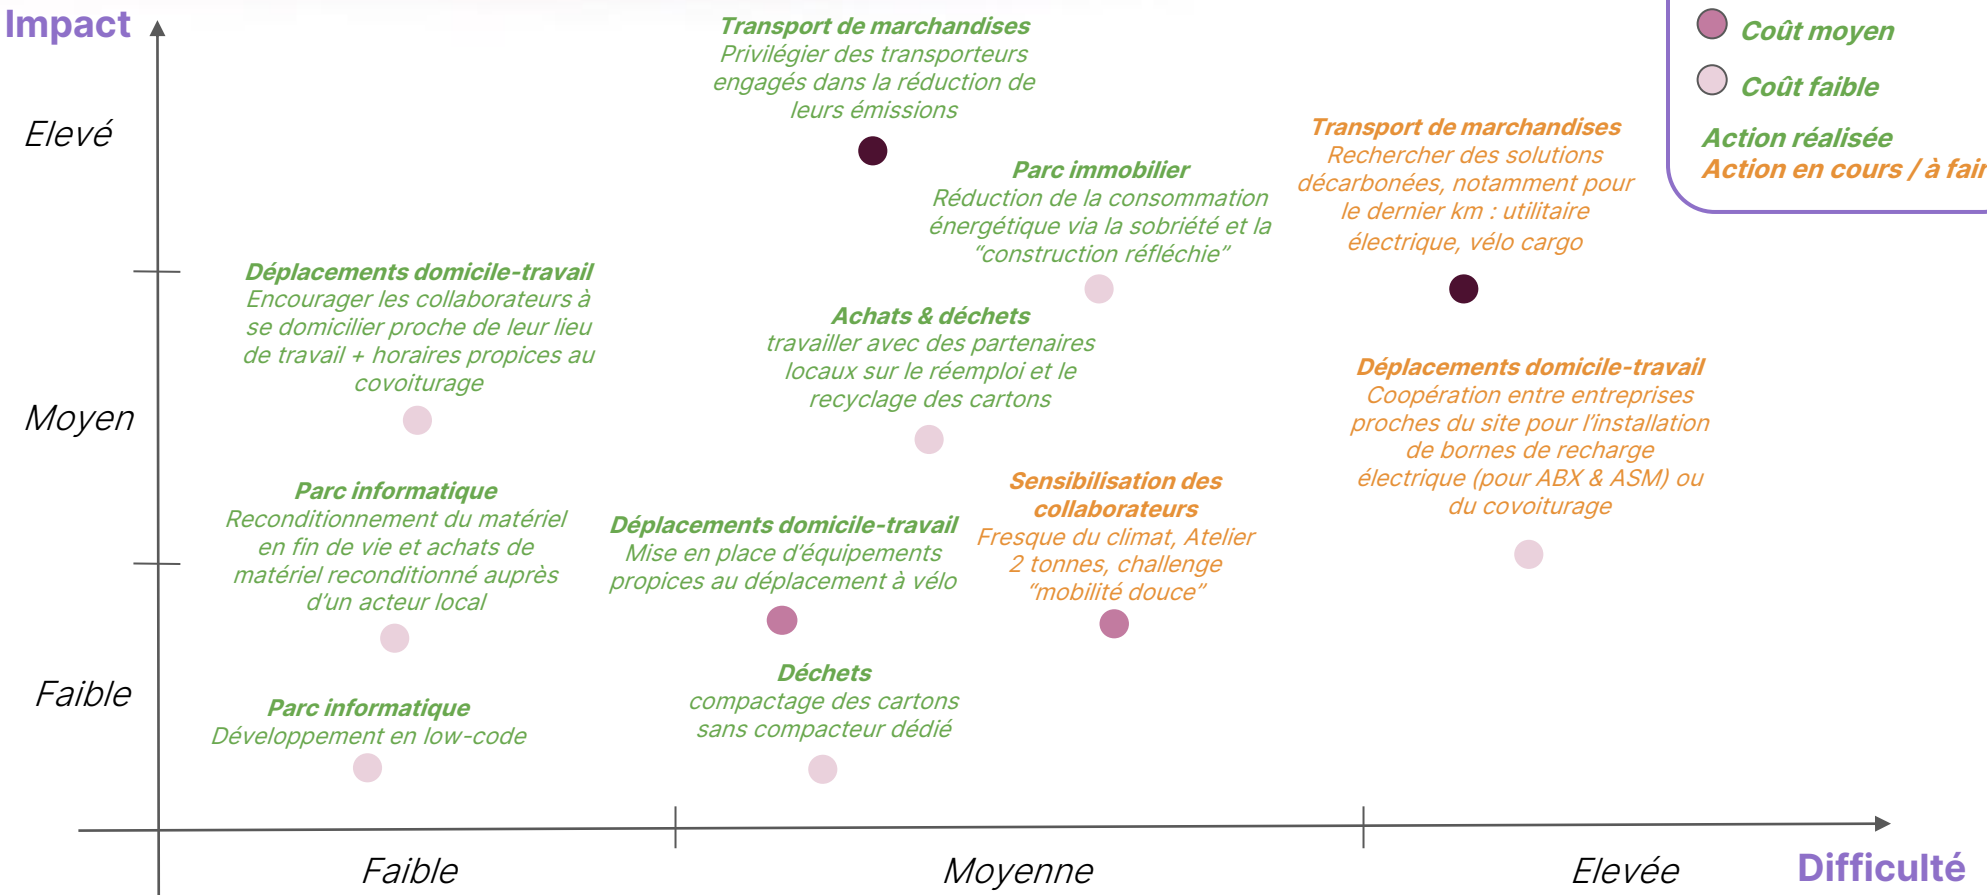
Impact

Coût moyen
Coût faible
Action réalisée
Action en cours / à fair

Elevé

Moyen

Faible

Transport de marchandises
Privilégier des transporteurs engagés dans la réduction de leurs émissions

Parc immobilier
Réduction de la consommation énergétique via la sobriété et la "construction réfléchie"

Transport de marchandises
Rechercher des solutions décarbonées, notamment pour le dernier km : utilitaire électrique, vélo cargo

Déplacements domicile-travail
Encourager les collaborateurs à se domicilier proche de leur lieu de travail + horaires propices au covoiturage

Achats & déchets
travailler avec des partenaires locaux sur le réemploi et le recyclage des cartons

Déplacements domicile-travail
Coopération entre entreprises proches du site pour l'installation de bornes de recharge électrique (pour ABX & ASM) ou du covoiturage

Parc informatique
Reconditionnement du matériel en fin de vie et achats de matériel reconditionné auprès d'un acteur local

Déplacements domicile-travail
Mise en place d'équipements propices au déplacement à vélo

Sensibilisation des collaborateurs
Fresque du climat, Atelier 2 tonnes, challenge "mobilité douce"

Déchets
compactage des cartons sans compacteur dédié

Parc informatique
Développement en low-code

Faible
Moyenne
Elevée
Difficulté